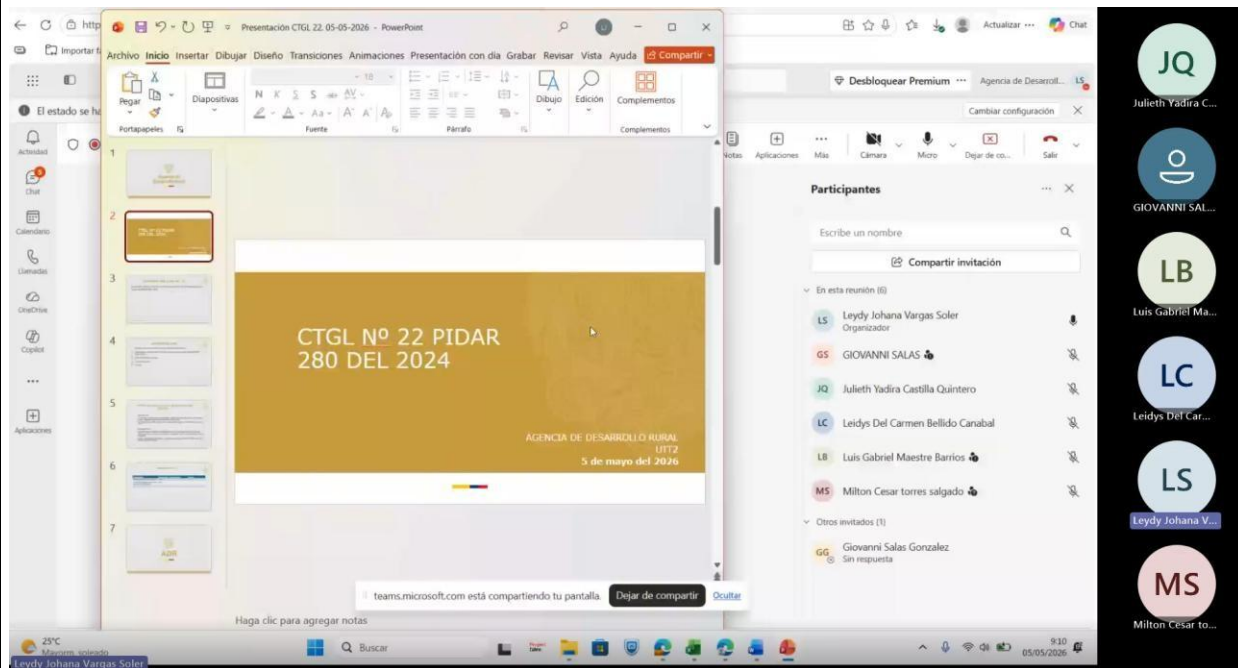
Presentación CTGL 22. 05-05-2026 - PowerPoint

Archivo Inicio Insertar Dibujar Diseño Transiciones Animaciones Presentación con diapositivas Grabar Revisar Vista Ayuda Compartir

Pegar Diapositivas Portapapeles Fuente Párrafo Dibujo Edición Complementos Complementos

N K S S

1 2 3 4 5 6 7

CTGL Nº 22 PIDAR 280 DEL 2024

AGENCIA DE DESARROLLO RURAL
UTT2
5 de mayo del 2026

Haga clic para agregar notas

teams.microsoft.com está compartiendo tu pantalla. Dejar de compartir Ocultar

Importar
El estado se ha

Actividad
Chat
Calendario
Llamadas
OneDrive
Copilot
...
Aplicaciones

Actualizar ... Chat
Desbloquear Premium ... Agencia de Desarroll... LS
Cambiar configuración

Notas Aplicaciones Más Cámara Micro Dejar de co... Salir

Participantes

Escribe un nombre

Compartir invitación

En esta reunión (6)

LS Leydy Johana Vargas Soler
Organizador

GS GIOVANNI SALAS

JQ Julieth Yadira Castilla Quintero

LC Leidys Del Carmen Bellido Canabal

LB Luis Gabriel Maestre Barrios

MS Milton Cesar torres salgado

Otros invitados (1)

GG Giovanni Salas Gonzalez
Sin respuesta

JQ
Julieth Yadira C...

GIOVANNI SAL...

LB
Luis Gabriel Ma...

LC
Leidys Del Car...

LS
Leydy Johana V...

MS
Milton Cesar to...

25°C
Mayorm. soleado

Buscar

9:10
05/05/2026

Leydy Johana Vargas Soler